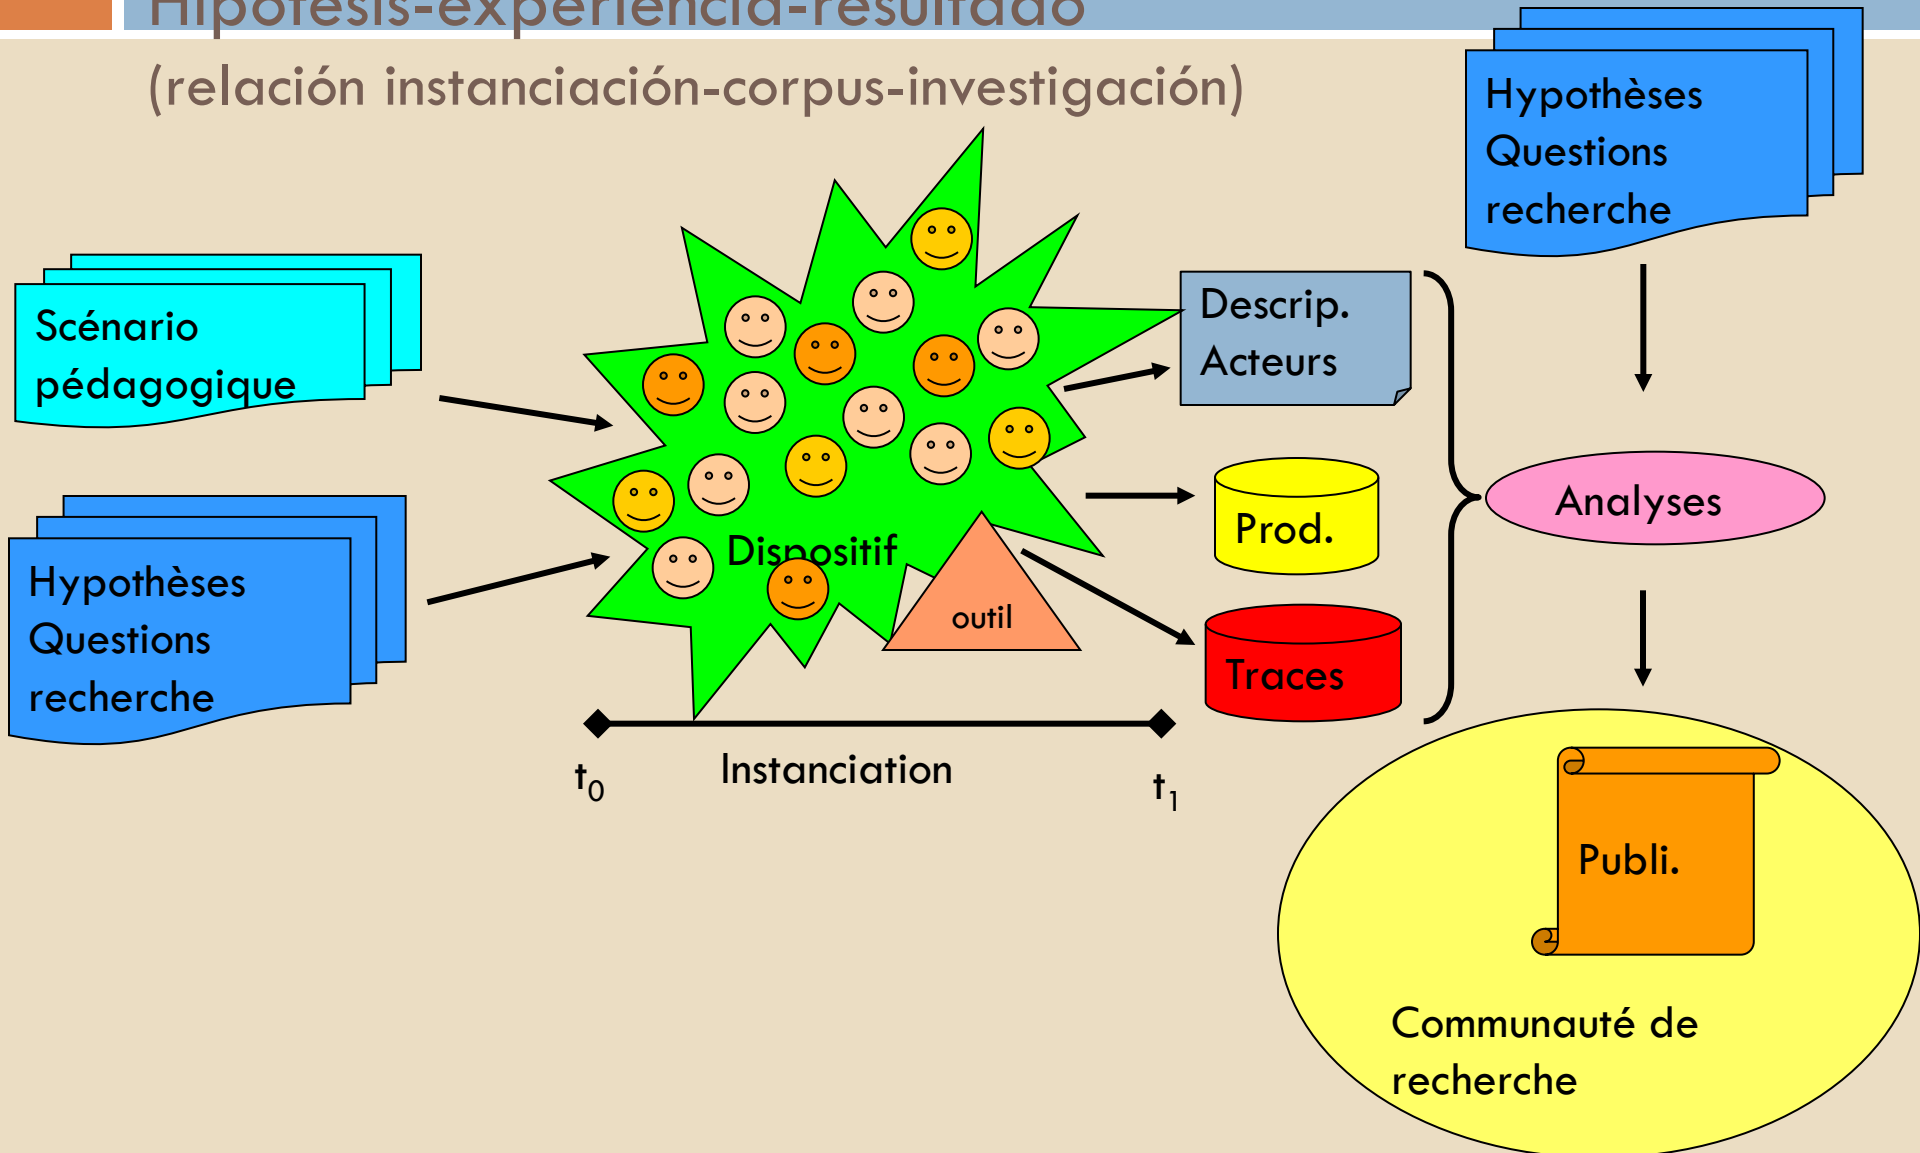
Hipótesis-experiencia-resultado
(relación instanciación-corpus-investigación)

Hypothèses Questions recherche

Scénario pédagogique

Hypothèses Questions recherche

Dispositif

outil

Descrip. Acteurs

Prod.

Traces

Analyses

$t_0$ Instanciation $t_1$

Publi.

Communauté de recherche